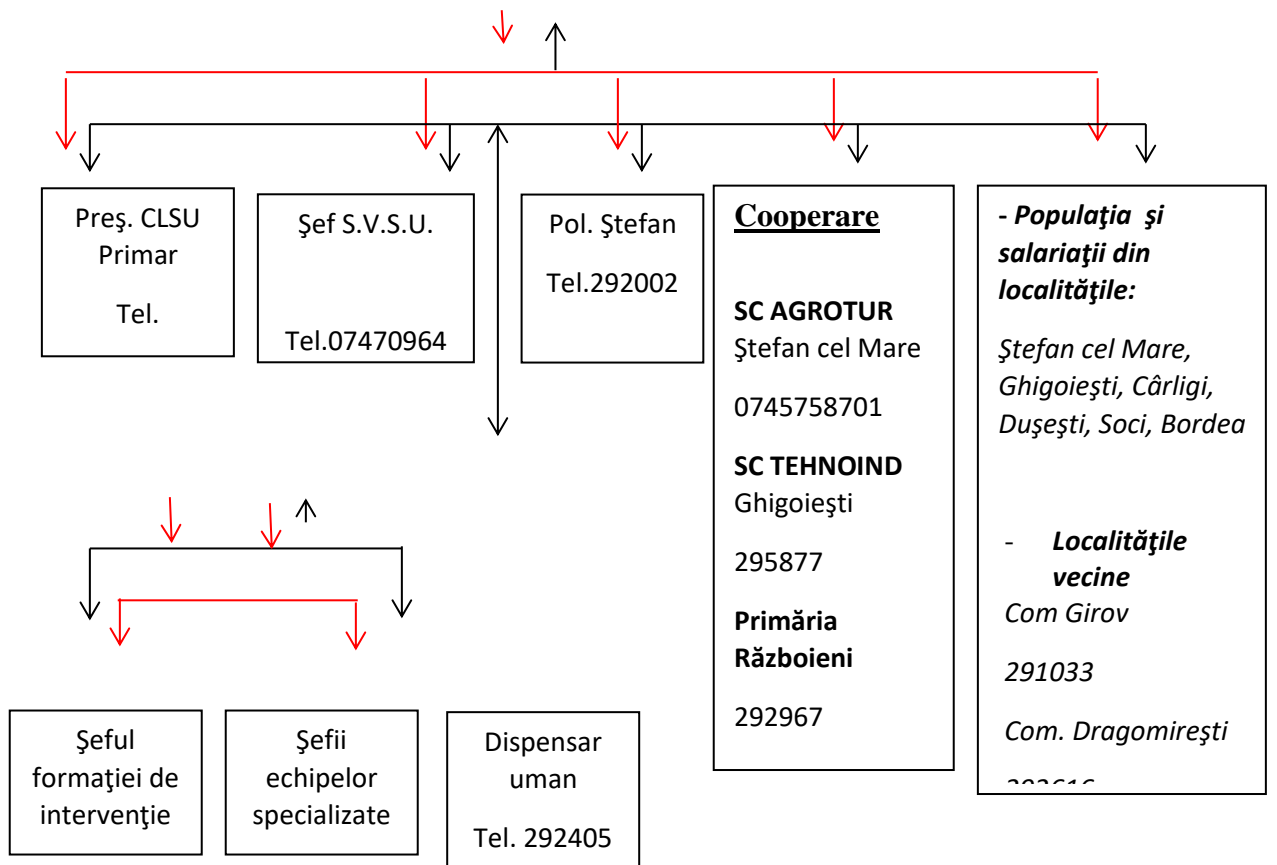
Preş. CLSU
Primar

Tel.

Şef S.V.S.U.

Tel.07470964

Pol. Ştefan

Tel.292002

**Cooperare**

**SC AGROTUR**
Ştefan cel Mare

0745758701

**SC TEHNOIND**
Ghigoieşti

295877

**Primăria Războieni**

292967

***- Populaţia şi salariaţii din localităţile:***

*Ştefan cel Mare, Ghigoieşti, Cârligi, Duşeşti, Soci, Bordea*

- ***Localităţile vecine***

*Com Girov*

*291033*

*Com. Dragomireşti*

*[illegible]*

Şeful formaţiei de intervenţie

Şefii echipelor specializate

Dispensar uman

Tel. 292405